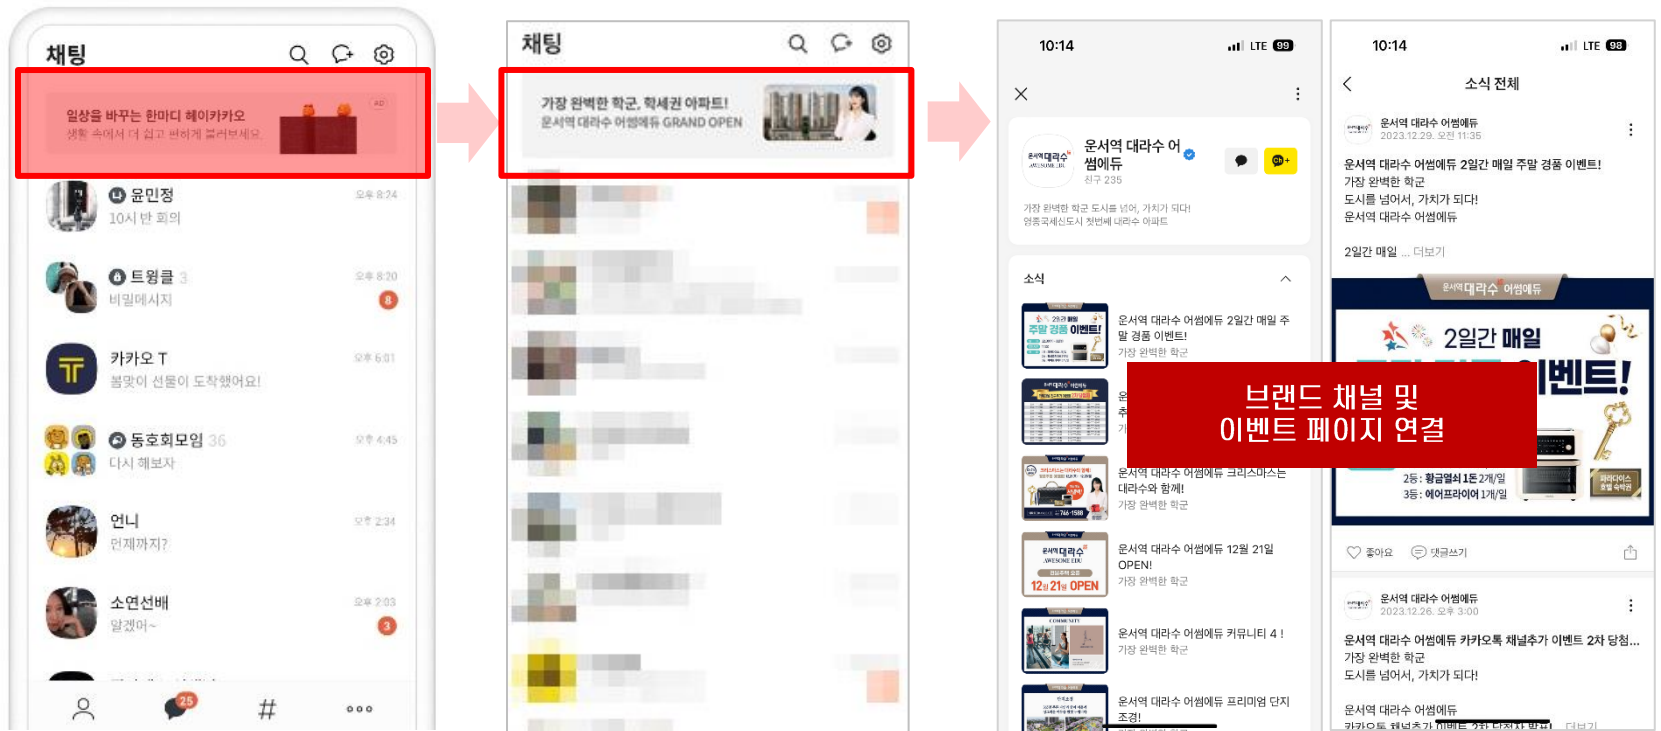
채팅

일상을 바꾸는 한마디 헤이카카오
생활 속에서 더 쉽고 편하게 불러보세요.

AD

윤민정 오후 8:24
10시 반 회의

트윙클 3 오후 8:20
비밀메시지
8

카카오 T 오후 6:01
봄맞이 선물이 도착했어요!

동호회모임 36 오후 4:45
다시 해보자

언니 오후 2:34
언제까지?

소연선배 오후 2:03
알겠어~
3

25

채팅

가장 완벽한 학군, 학세권 아파트!
운서역 대라수 어썸에듀 GRAND OPEN

10:14 LTE 99

운서역 대라수 어썸에듀
친구 235
가장 완벽한 학군 도시를 넘어, 가치가 되다
영종국제신도시 첫번째 대라수 아파트

소식

운서역 대라수 어썸에듀 2일간 매일 주말 경품 이벤트!
가장 완벽한 학군

운서역 대라수 어썸에듀 크리스마스는 대라수와 함께!
가장 완벽한 학군

운서역 대라수 어썸에듀 12월 21일 OPEN!
가장 완벽한 학군

운서역 대라수 어썸에듀 커뮤니티 4 !
가장 완벽한 학군

운서역 대라수 어썸에듀 프리미엄 단지 조경!

10:14 LTE 98

소식 전체

운서역 대라수 어썸에듀
2023.12.29. 오전 11:35

운서역 대라수 어썸에듀 2일간 매일 주말 경품 이벤트!
가장 완벽한 학군
도시를 넘어, 가치가 되다!
운서역 대라수 어썸에듀

2일간 매일 ... 더보기

대라수 어썸에듀
2일간 매일
이벤트!
2등: 황금열쇠 1돈 2개/일
3등: 에어프라이어 1개/일

좋아요 댓글쓰기

운서역 대라수 어썸에듀
2023.12.26. 오후 3:00

운서역 대라수 어썸에듀 카카오톡 채널추가 이벤트 2차 당첨...
가장 완벽한 학군
도시를 넘어, 가치가 되다!

운서역 대라수 어썸에듀

브랜드 채널 및
이벤트 페이지 연결